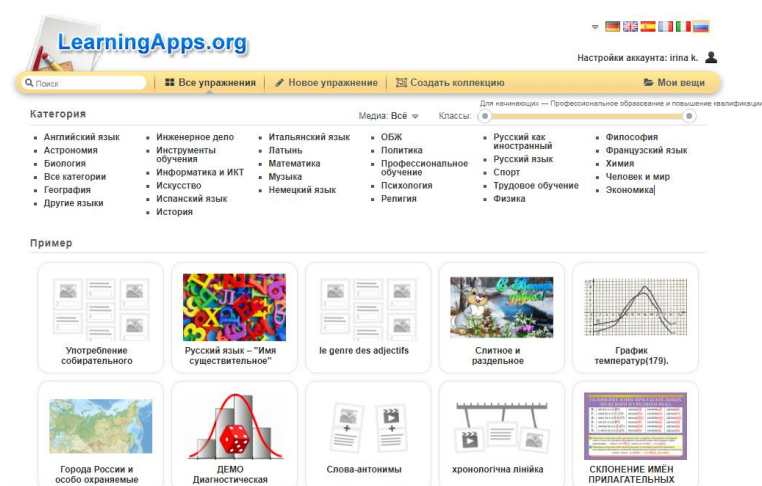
LearningApps.org

Настройки аккаунта: irina k.

Поиск

Все упражнения | Новое упражнение | Создать коллекцию | Мои вещи

Категория

Медиа: Всё

Классы:

Для начинающих — Профессиональное образование и повышение квалификации

- Английский язык
- Астрономия
- Биология
- Все категории
- География
- Другие языки

- Инженерное дело
- Инструменты обучения
- Информатика и ИКТ
- Искусство
- Испанский язык
- История

- Итальянский язык
- Латынь
- Математика
- Музыка
- Немецкий язык

- ОБЖ
- Политика
- Профессиональное обучение
- Психология
- Религия

- Русский как иностранный
- Русский язык
- Спорт
- Трудовое обучение
- Физика

- Философия
- Французский язык
- Химия
- Человек и мир
- Экономика

Пример

Употребление собирательного

Русский язык – "Имя существительное"

le genre des adjectifs

Слитное и раздельное

График температур(179).

Города России и особо охраняемые

ДЕМО Диагностическая

Слова-антонимы

хронологічна лінійка

СКЛОНЕНИЕ ИМЁН ПРИЛАГАТЕЛЬНЫХ